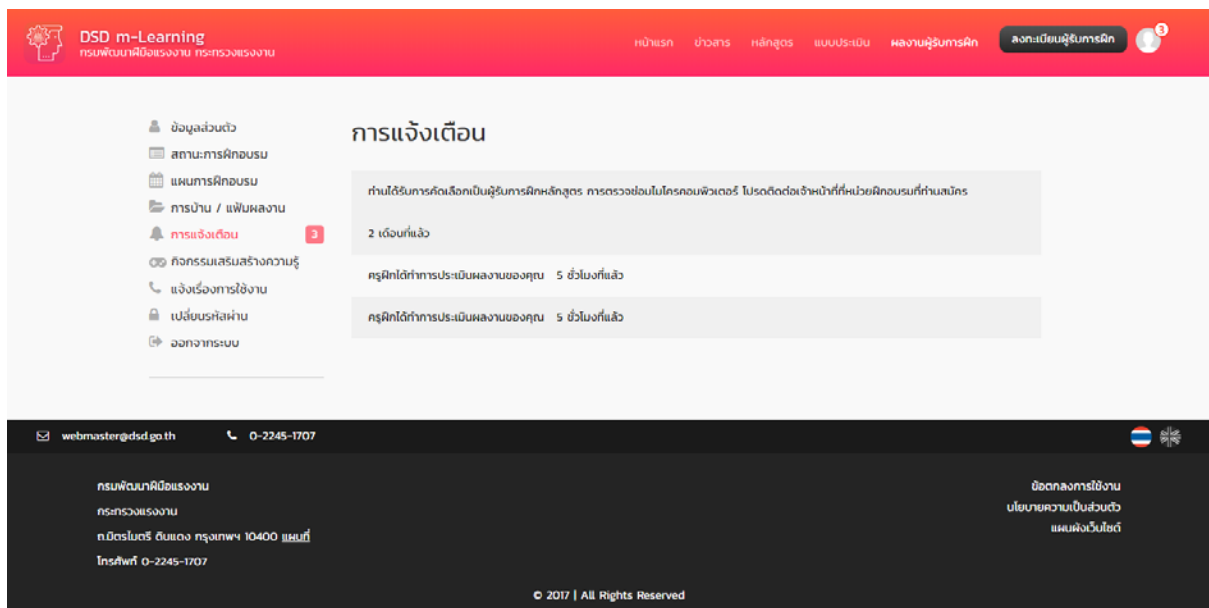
DSD m-Learning
กรมพัฒนาฝีมือแรงงาน กระทรวงแรงงาน

หน้าแรก ข่าวสาร หลักสูตร แบบประเมิน ผลงานผู้รับการฝึก ลงทะเบียนผู้รับการฝึก 3

ข้อมูลส่วนตัว
สถานะการฝึกอบรม
แผนการฝึกอบรม
การบ้าน / แฟ้มผลงาน
การแจ้งเตือน 3
กิจกรรมเสริมสร้างความรู้
แจ้งเรื่องการใช้งาน
เปลี่ยนรหัสผ่าน
ออกจากระบบ

การแจ้งเตือน

ท่านได้รับการคัดเลือกเป็นผู้รับการฝึกหลักสูตร การตรวจซ่อมไมโครคอมพิวเตอร์ โปรดติดต่อเจ้าหน้าที่ที่หน่วยฝึกอบรมที่ท่านสมัคร

2 เดือนที่แล้ว

ครูฝึกได้ทำการประเมินผลงานของคุณ 5 ชั่วโมงที่แล้ว

ครูฝึกได้ทำการประเมินผลงานของคุณ 5 ชั่วโมงที่แล้ว

webmaster@dsd.go.th 0-2245-1707

กรมพัฒนาฝีมือแรงงาน
กระทรวงแรงงาน
ถ.มิตรไมตรี ดินแดง กรุงเทพฯ 10400 แผนที่
โทรศัพท์ 0-2245-1707

ข้อตกลงการใช้งาน
นโยบายความเป็นส่วนตัว
แผนผังเว็บไซต์

© 2017 | All Rights Reserved